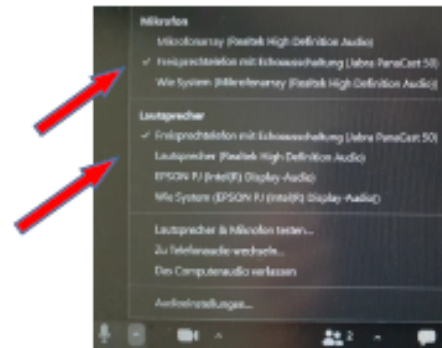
Mikrofon
Mikrofonarray (Realtek High Definition Audio)
✓ Freisprechtelefon mit Echounterdrückung (Jabra PanaCast 50)
Wie System (Mikrofonarray (Realtek High Definition Audio))

Lautsprecher
✓ Freisprechtelefon mit Echounterdrückung (Jabra PanaCast 50)
Lautsprecher (Realtek High Definition Audio)
EPSON PJ (Intel(R) Display-Audio)
Wie System (EPSON PJ (Intel(R) Display-Audio))

Lautsprecher & Mikrofon testen...
Zu Telefonaudio wechseln...
Das Computeraudio verlassen

Audioeinstellungen...

2